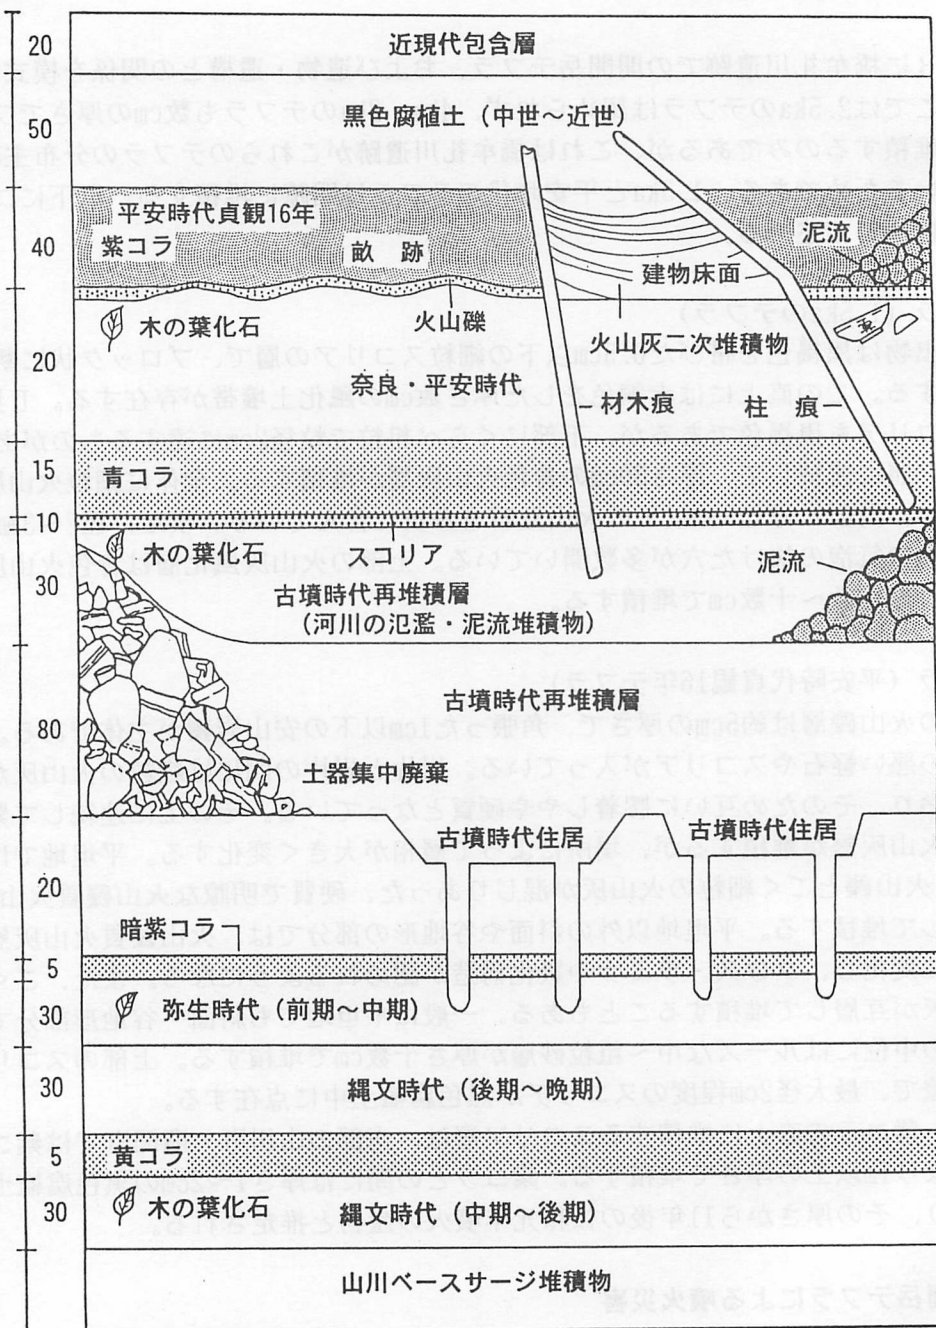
20
50
40
20
15
10
30
80
20
5
30
30
5
30

近現代包含層

黒色腐植土（中世～近世）

平安時代貞観16年
紫コラ
畝跡
泥流
建物床面
火山礫
木の葉化石
火山灰二次堆積物
奈良・平安時代
材木痕
柱痕

青コラ

木の葉化石
スコリア
泥流
古墳時代再堆積層
（河川の氾濫・泥流堆積物）

古墳時代再堆積層

土器集中廃棄
古墳時代住居
古墳時代住居

暗紫コラ

弥生時代（前期～中期）

縄文時代（後期～晩期）

黄コラ
木の葉化石
縄文時代（中期～後期）

山川ベースサージ堆積物